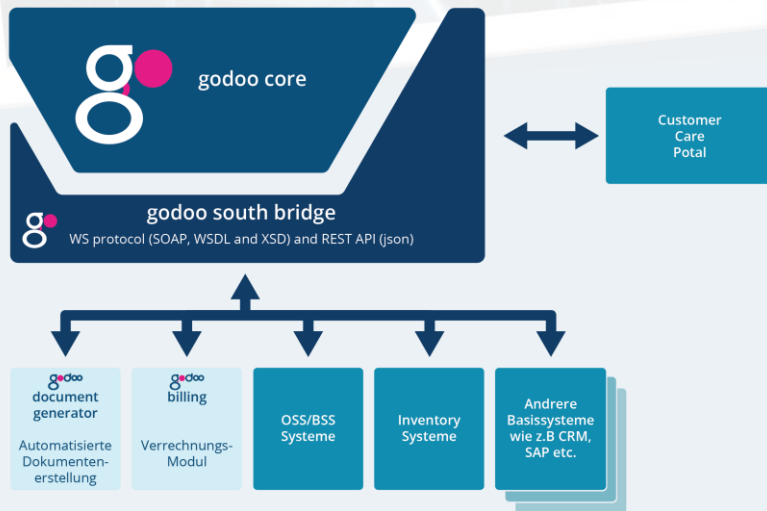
godoo core

Customer Care Potal

godoo south bridge
WS protocol (SOAP, WSDL and XSD) and REST API (json)

godoo
document generator

Automatisierte Dokumentenerstellung

godoo
billing

Verrechnungs-Modul

OSS/BSS Systeme

Inventory Systeme

Andrere Basissysteme wie z.B CRM, SAP etc.